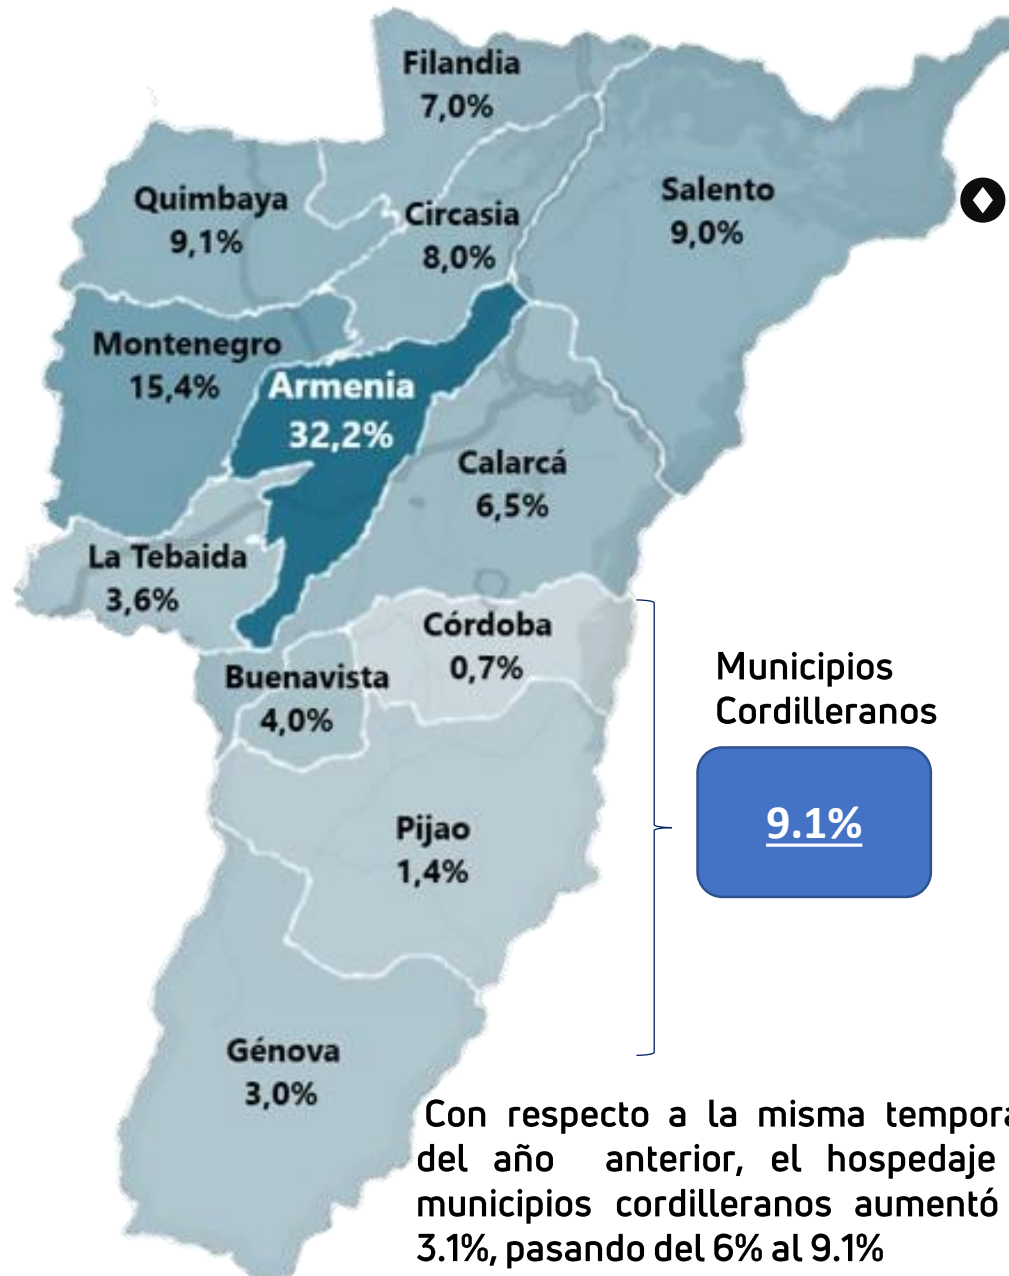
Filandia
7,0%

Quimbaya
9,1%

Circasia
8,0%

Salento
9,0%

Montenegro
15,4%

Armenia
32,2%

Calarcá
6,5%

La Tebaida
3,6%

Córdoba
0,7%

Buenavista
4,0%

Pijao
1,4%

Génova
3,0%

Municipios Cordilleranos

9.1%

Con respecto a la misma tempor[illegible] del año anterior, el hospedaje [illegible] municipios cordilleranos aumentó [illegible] 3.1%, pasando del 6% al 9.1%